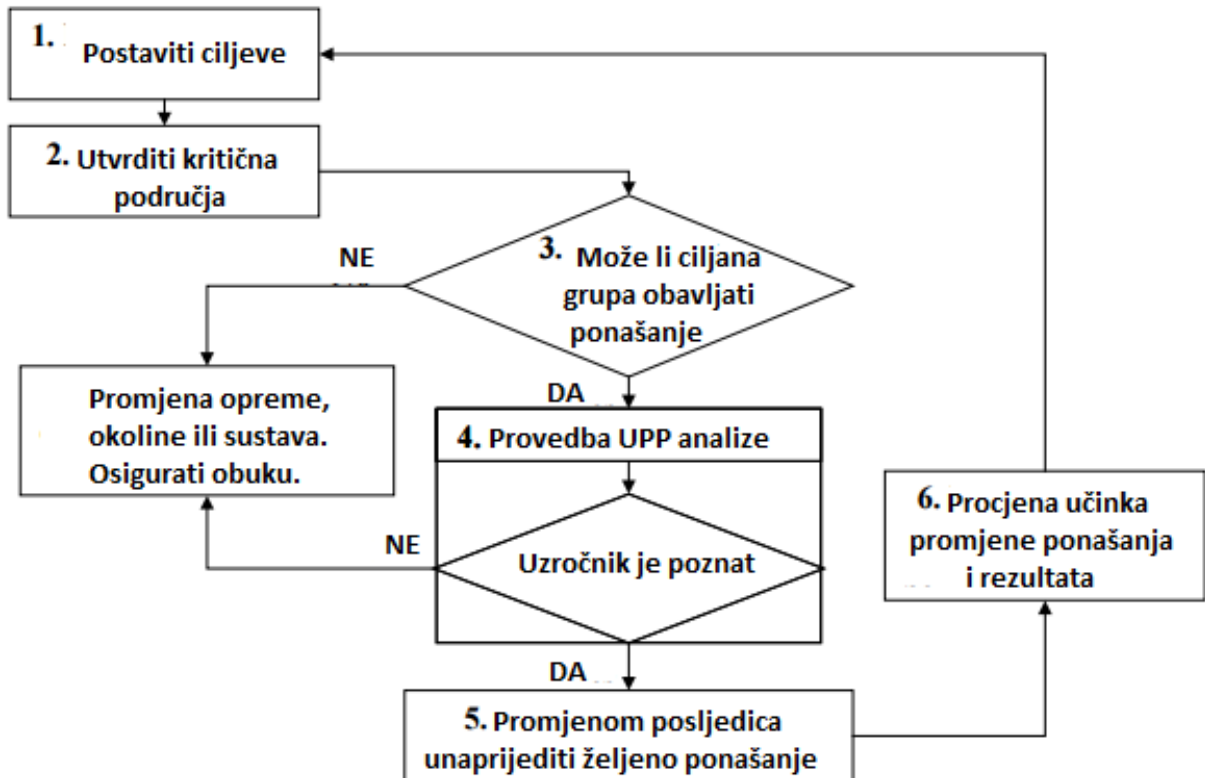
1. Postaviti ciljeve

2. Utvrditi kritična područja

3. Može li ciljana grupa obavljati ponašanje

NE

Promjena opreme, okoline ili sustava. Osigurati obuku.

DA

4. Provedba UPP analize

Uzročnik je poznat

NE

DA

5. Promjenom posljedica unaprijediti željeno ponašanje

6. Procjena učinka promjene ponašanja i rezultata